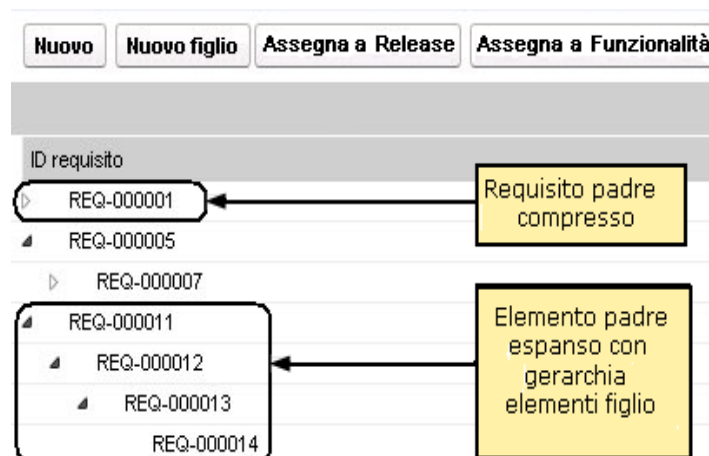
Nuovo
Nuovo figlio
Assegna a Release
Assegna a Funzionalità

ID requisito
REQ-000001
REQ-000005
REQ-000007
REQ-000011
REQ-000012
REQ-000013
REQ-000014

Requisito padre compresso

Elemento padre espanso con gerarchia elementi figlio